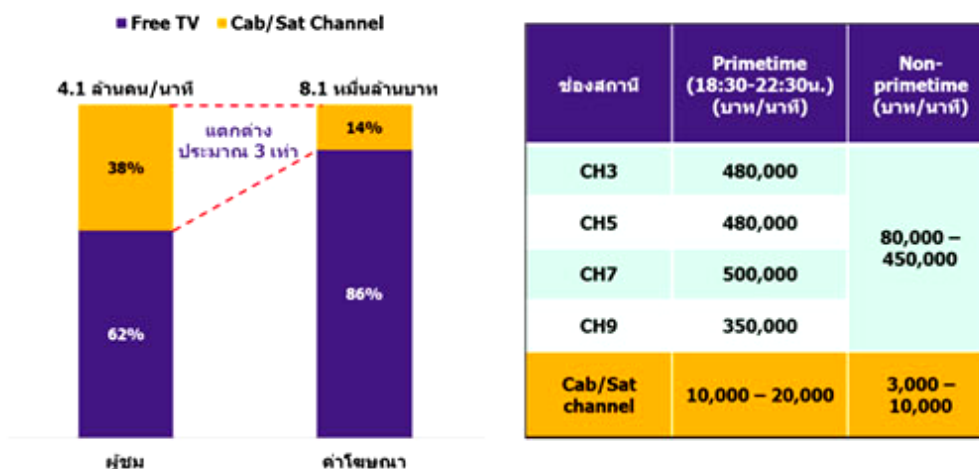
■ Free TV ■ Cab/Sat Channel

4.1 ล้านคน/นาที

8.1 หมื่นล้านบาท

แตกต่าง ประมาณ 3 เท่า

38%

62%

14%

86%

ผู้ชม

ค่าโฆษณา

| ช่องสถานี | Primetime (18:30-22:30น.) (บาท/นาที) | Non-primetime (บาท/นาที) |
|---|---|---|
| CH3 | 480,000 | 80,000 – 450,000 |
| CH5 | 480,000 | |
| CH7 | 500,000 | |
| CH9 | 350,000 | |
| Cab/Sat channel | 10,000 – 20,000 | 3,000 – 10,000 |